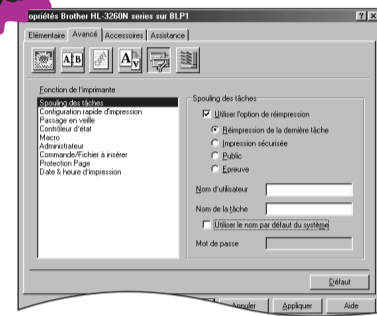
opriétés Brother HL-3260N series sur BLP1

?

Elémentaire | Avancé | Accessoires | Assistance

Fonction de l'imprimante

Spouling des tâches
Configuration rapide d'impression
Passage en veille
Contrôleur d'état
Macro
Administrateur
Commande/Fichier à insérer
Protection Page
Date & heure d'impression

Spouling des tâches

Utiliser l'option de réimpression

Réimpression de la dernière tâche

Impression sécurisée

Public

Epreuve

Nom d'utilisateur

Nom de la tâche

Utiliser le nom par défaut du système

Mot de passe

Défaut

Annuler

Appliquer

Aide